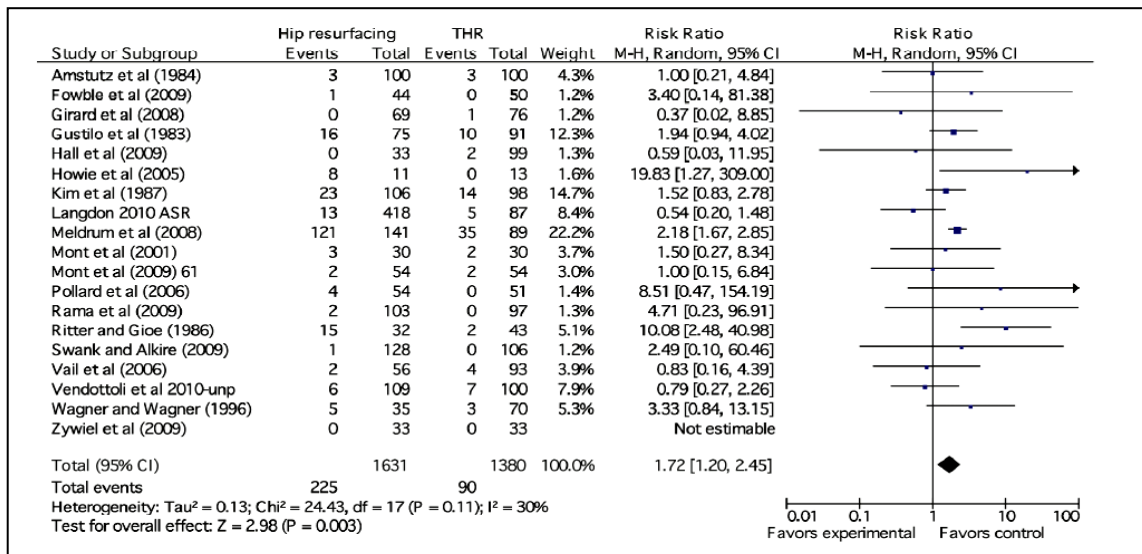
| Study or Subgroup | Hip resurfacing Events | Hip resurfacing Total | THR Events | THR Total | Weight | Risk Ratio M-H, Random, 95% CI |
|---|---|---|---|---|---|---|
| Amstutz et al (1984) | 3 | 100 | 3 | 100 | 4.3% | 1.00 [0.21, 4.84] |
| Fowble et al (2009) | 1 | 44 | 0 | 50 | 1.2% | 3.40 [0.14, 81.38] |
| Girard et al (2008) | 0 | 69 | 1 | 76 | 1.2% | 0.37 [0.02, 8.85] |
| Gustilo et al (1983) | 16 | 75 | 10 | 91 | 12.3% | 1.94 [0.94, 4.02] |
| Hall et al (2009) | 0 | 33 | 2 | 99 | 1.3% | 0.59 [0.03, 11.95] |
| Howie et al (2005) | 8 | 11 | 0 | 13 | 1.6% | 19.83 [1.27, 309.00] |
| Kim et al (1987) | 23 | 106 | 14 | 98 | 14.7% | 1.52 [0.83, 2.78] |
| Langdon 2010 ASR | 13 | 418 | 5 | 87 | 8.4% | 0.54 [0.20, 1.48] |
| Meldrum et al (2008) | 121 | 141 | 35 | 89 | 22.2% | 2.18 [1.67, 2.85] |
| Mont et al (2001) | 3 | 30 | 2 | 30 | 3.7% | 1.50 [0.27, 8.34] |
| Mont et al (2009) 61 | 2 | 54 | 2 | 54 | 3.0% | 1.00 [0.15, 6.84] |
| Pollard et al (2006) | 4 | 54 | 0 | 51 | 1.4% | 8.51 [0.47, 154.19] |
| Rama et al (2009) | 2 | 103 | 0 | 97 | 1.3% | 4.71 [0.23, 96.91] |
| Ritter and Gioe (1986) | 15 | 32 | 2 | 43 | 5.1% | 10.08 [2.48, 40.98] |
| Swank and Alkire (2009) | 1 | 128 | 0 | 106 | 1.2% | 2.49 [0.10, 60.46] |
| Vail et al (2006) | 2 | 56 | 4 | 93 | 3.9% | 0.83 [0.16, 4.39] |
| Vendottoli et al 2010-unp | 6 | 109 | 7 | 100 | 7.9% | 0.79 [0.27, 2.26] |
| Wagner and Wagner (1996) | 5 | 35 | 3 | 70 | 5.3% | 3.33 [0.84, 13.15] |
| Zywiel et al (2009) | 0 | 33 | 0 | 33 | | Not estimable |
| Total (95% CI) | | 1631 | | 1380 | 100.0% | 1.72 [1.20, 2.45] |
| Total events | 225 | | 90 | | | |

Heterogeneity: Tau² = 0.13; Chi² = 24.43, df = 17 (P = 0.11); I² = 30%
Test for overall effect: Z = 2.98 (P = 0.003)

Risk Ratio
M-H, Random, 95% CI
0.01 0.1 1 10 100
Favors experimental Favors control